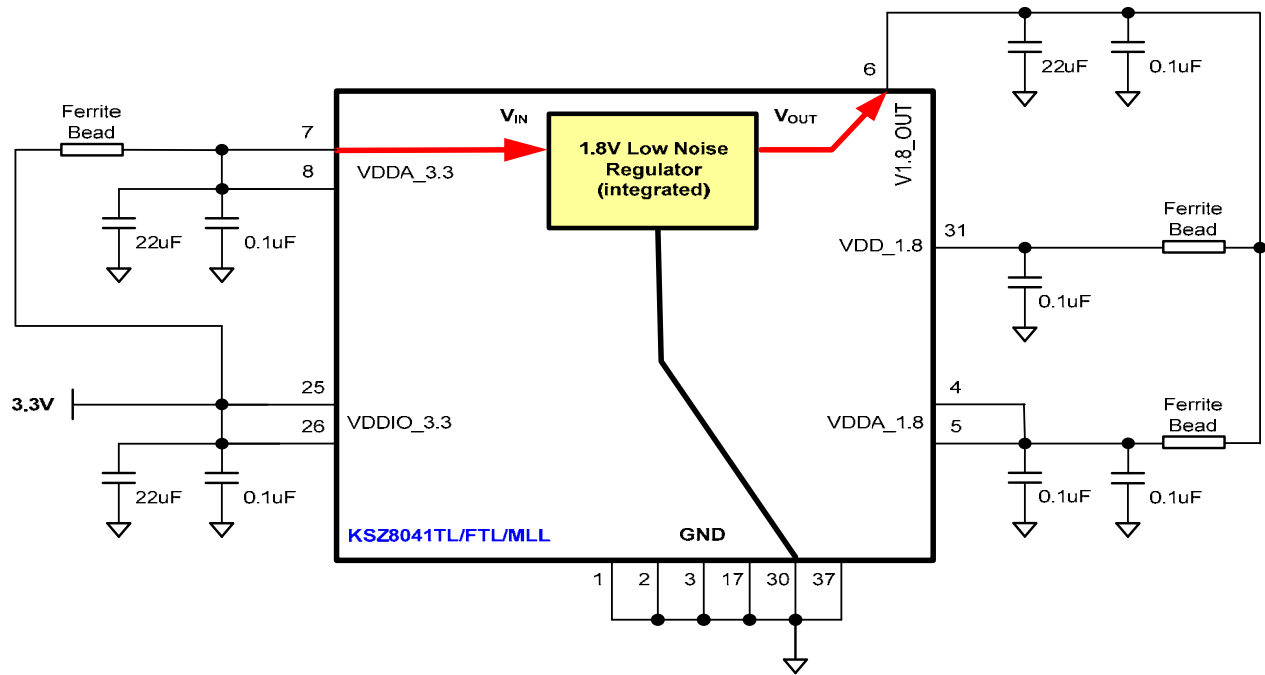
Ferrite Bead

7

8

22uF

0.1uF

3.3V

25

26

22uF

0.1uF

$V_{IN}$

VDDA_3.3

VDDIO_3.3

1.8V Low Noise Regulator (integrated)

$V_{OUT}$

6

V1.8_OUT

22uF

0.1uF

VDD_1.8

31

0.1uF

Ferrite Bead

4

VDDA_1.8

5

0.1uF

0.1uF

Ferrite Bead

KSZ8041TL/FTL/MLL

GND

1 2 3 17 30 37